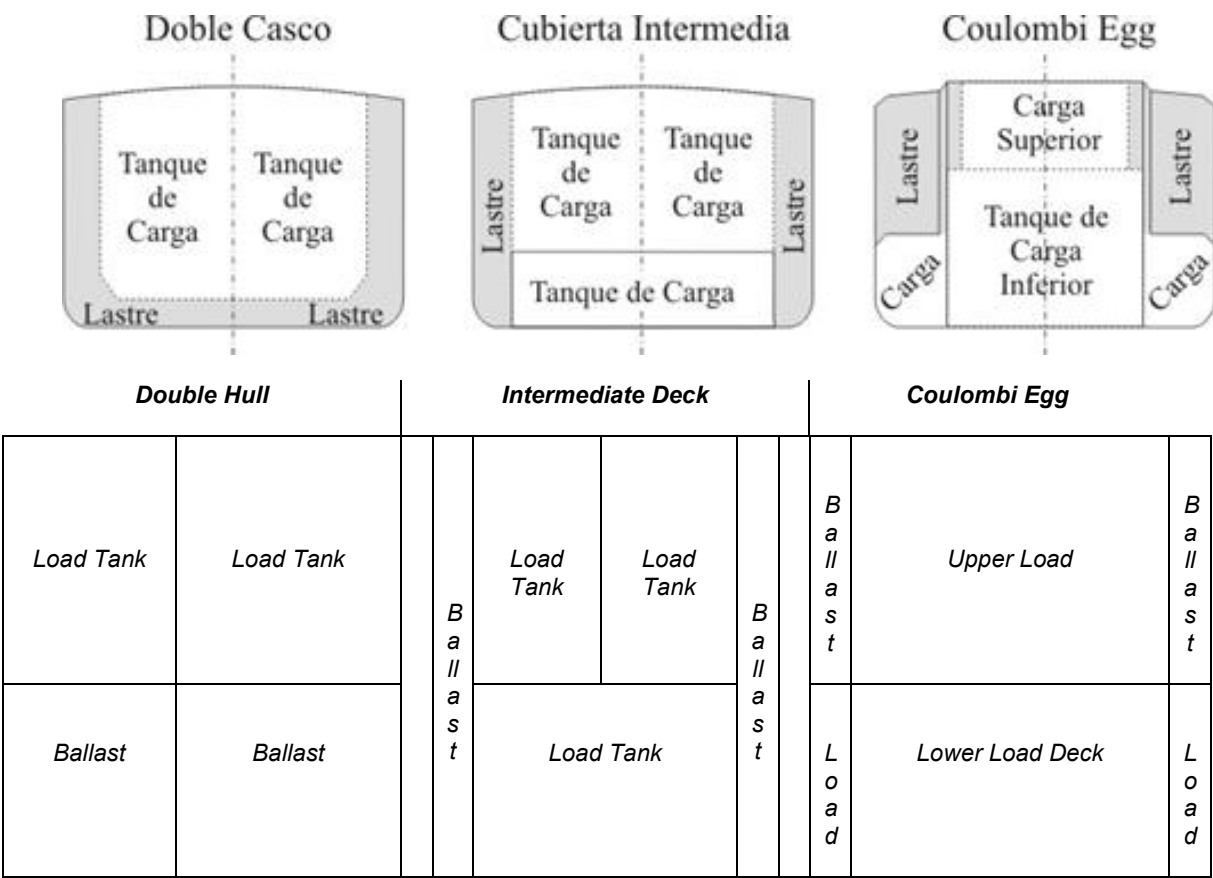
Doble Casco

Tanque de Carga

Tanque de Carga

Lastre

Lastre

Cubierta Intermedia

Lastre

Tanque de Carga

Tanque de Carga

Lastre

Tanque de Carga

Coulombi Egg

Lastre

Carga Superior

Lastre

Tanque de Carga Inferior

Carga

Carga

| Double Hull | | Intermediate Deck | | | | Coulombi Egg | | |
|---|---|---|---|---|---|---|---|---|
| Load Tank | Load Tank | Ballast | Load Tank | Load Tank | Ballast | Ballast | Upper Load | Ballast |
| Ballast | Ballast | | Load Tank | | | Load | Lower Load Deck | Load |